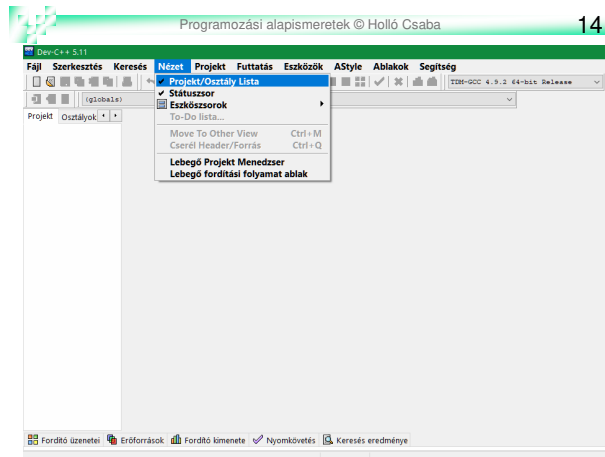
Programozási alapismeretek © Holló Csaba

14

Dev-C++ 5.11

Fájl Szerkesztés Keresés Nézet Projekt Futtatás Eszközök AStyle Ablakok Segítség

TDM-GCC 4.9.2 64-bit Release

(globals)

Projekt Osztályok

✔ Projekt/Osztály Lista
✔ Státuszsor
Eszközsorok
To-Do lista...
Move To Other View Ctrl+M
Cserél Header/Forrás Ctrl+Q
Lebegő Projekt Menedzser
Lebegő fordítási folyamat ablak

Fordító üzenetei Erőforrások Fordító kimenete Nyomkövetés Keresés eredménye